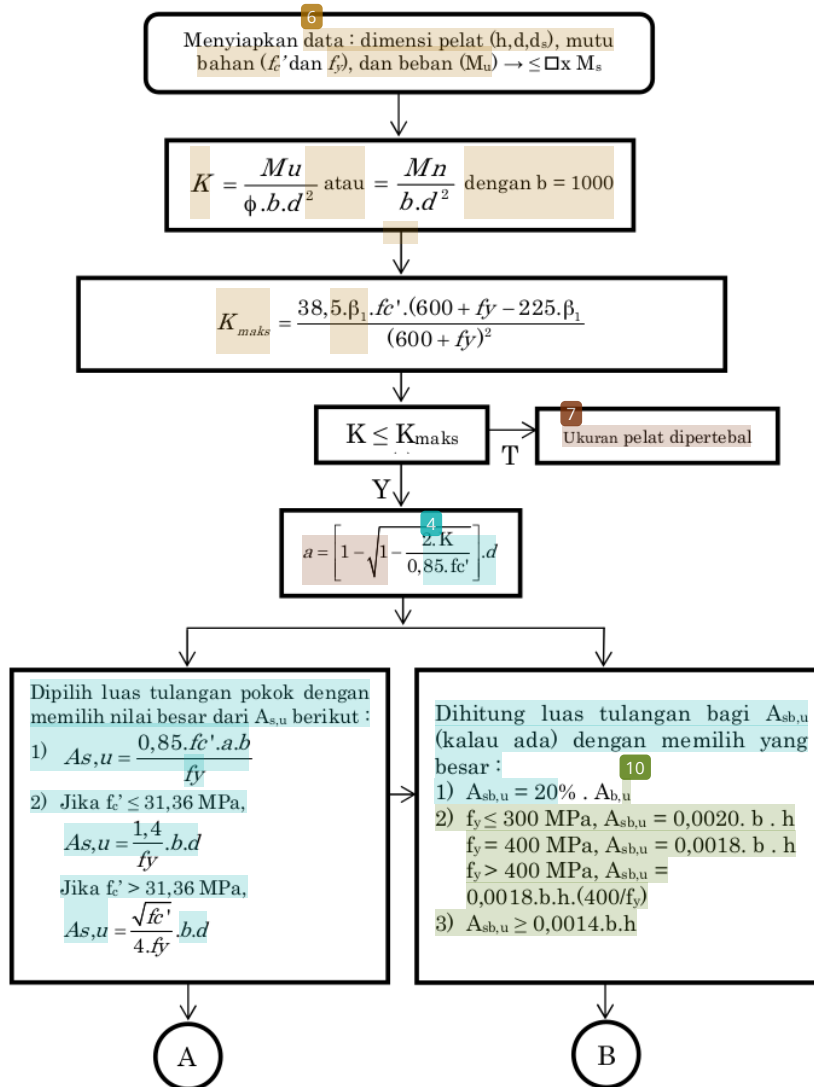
6

Menyiapkan data : dimensi pelat (h,d,d$_s$), mutu bahan ($f_c$'dan $f_y$), dan beban (M$_u$) → ≤ □x M$_s$

$K = \frac{Mu}{\phi.b.d^2}$ atau $= \frac{Mn}{b.d^2}$ dengan b = 1000

$K_{maks} = \frac{38,5.\beta_1.fc'.(600+fy-225.\beta_1}{(600+fy)^2}$

K ≤ K$_{maks}$

T

7

Ukuran pelat dipertebal

Y

4

$a = \left[1-\sqrt{1-\frac{2.K}{0,85.fc'}}\right].d$

Dipilih luas tulangan pokok dengan memilih nilai besar dari A$_{s,u}$ berikut :

1) $As,u = \frac{0,85.fc'.a.b}{fy}$

2) Jika f$_c$' ≤ 31,36 MPa,

$As,u = \frac{1,4}{fy}.b.d$

Jika f$_c$' > 31,36 MPa,

$As,u = \frac{\sqrt{fc'}}{4.fy}.b.d$

Dihitung luas tulangan bagi A$_{sb,u}$ (kalau ada) dengan memilih yang besar :

10

1) A$_{sb,u}$ = 20% . A$_{b,u}$

2) f$_y$ ≤ 300 MPa, A$_{sb,u}$ = 0,0020. b . h

f$_y$ = 400 MPa, A$_{sb,u}$ = 0,0018. b . h

f$_y$ > 400 MPa, A$_{sb,u}$ = 0,0018.b.h.(400/f$_y$)

3) A$_{sb,u}$ ≥ 0,0014.b.h

A

B